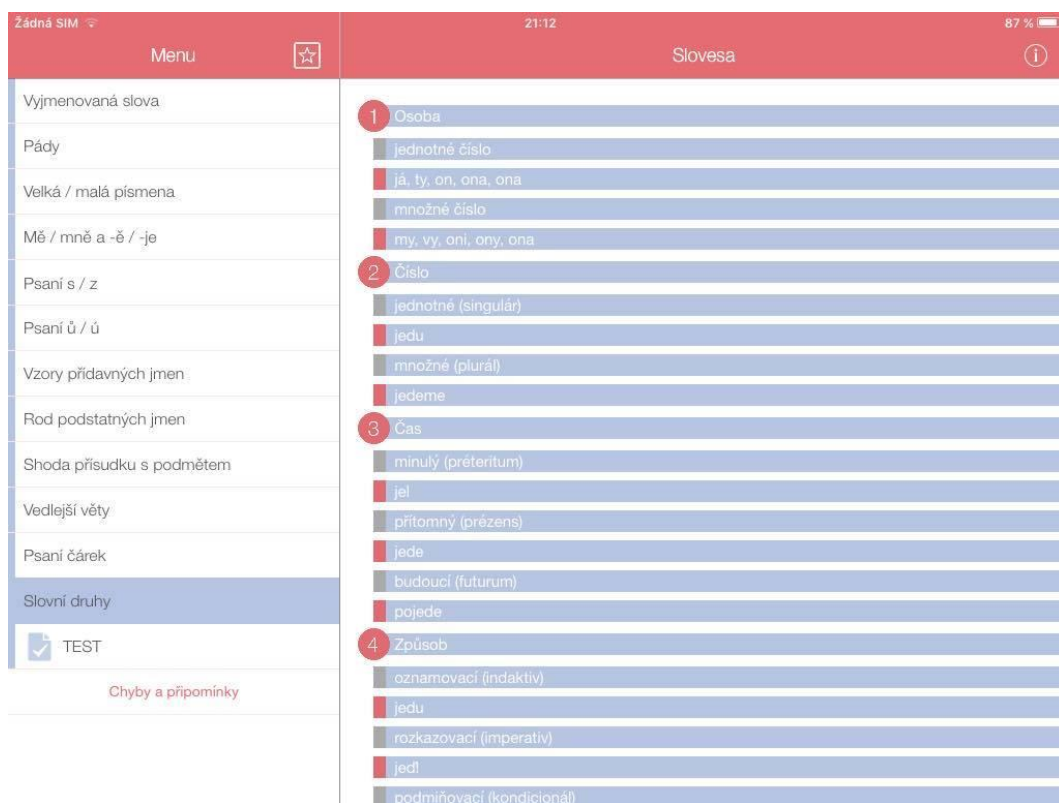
Žádná SIM
21:12
87 %

Menu

Vyjmenovaná slova
Pády
Velká / malá písmena
Mě / mně a -ě / -je
Psaní s / z
Psaní ů / ú
Vzory přídavných jmen
Rod podstatných jmen
Shoda přísudku s podmětem
Vedlejší věty
Psaní čárek
Slovní druhy
TEST
Chyby a připomínky

Slovesa

1 Osoba
jednotné číslo
já, ty, on, ona, ona
množné číslo
my, vy, oni, ony, ona
2 Číslo
jednotné (singulár)
jedu
množné (plurál)
jedeme
3 Čas
minulý (préteritum)
jel
přítomný (prézens)
jede
budoucí (futurum)
pojede
4 Způsob
oznamovací (indaktiv)
jedu
rozkazovací (imperativ)
jeď!
podmiňovací (kondicionál)